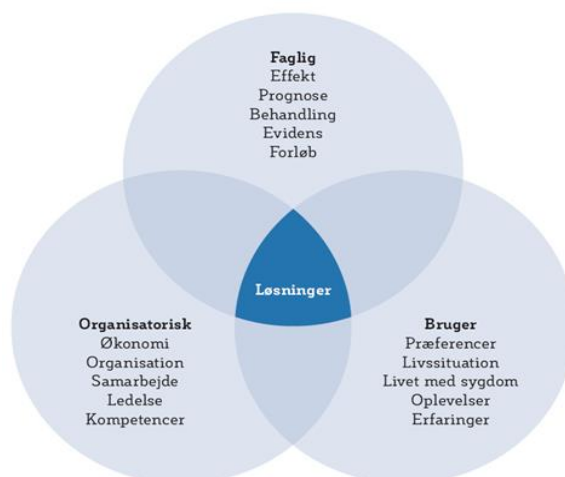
Faglig
Effekt
Prognose
Behandling
Evidens
Forløb

Løsninger

Organisatorisk
Økonomi
Organisation
Samarbejde
Ledelse
Kompetencer

Bruger
Præferencer
Livssituation
Livet med sygdom
Oplevelser
Erfaringer